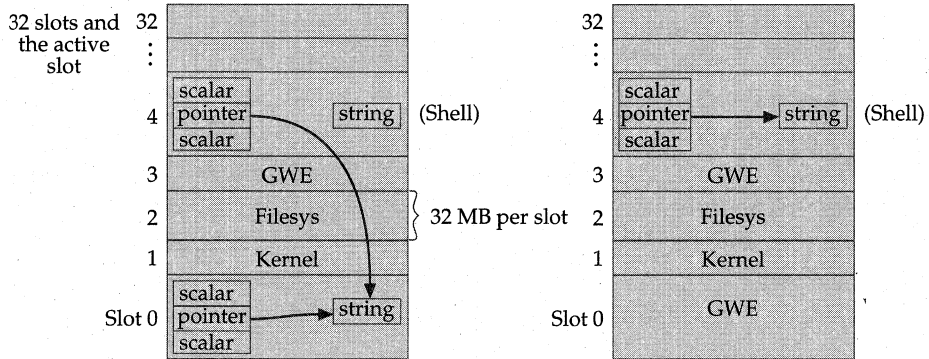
32 slots and the active slot

32

⋮

scalar
pointer
scalar

4

string

(Shell)

3

GWE

2

Filesys

32 MB per slot

1

Kernel

scalar
pointer
scalar

Slot 0

string

32

⋮

scalar
pointer
scalar

4

string

(Shell)

3

GWE

2

Filesys

1

Kernel

Slot 0

GWE